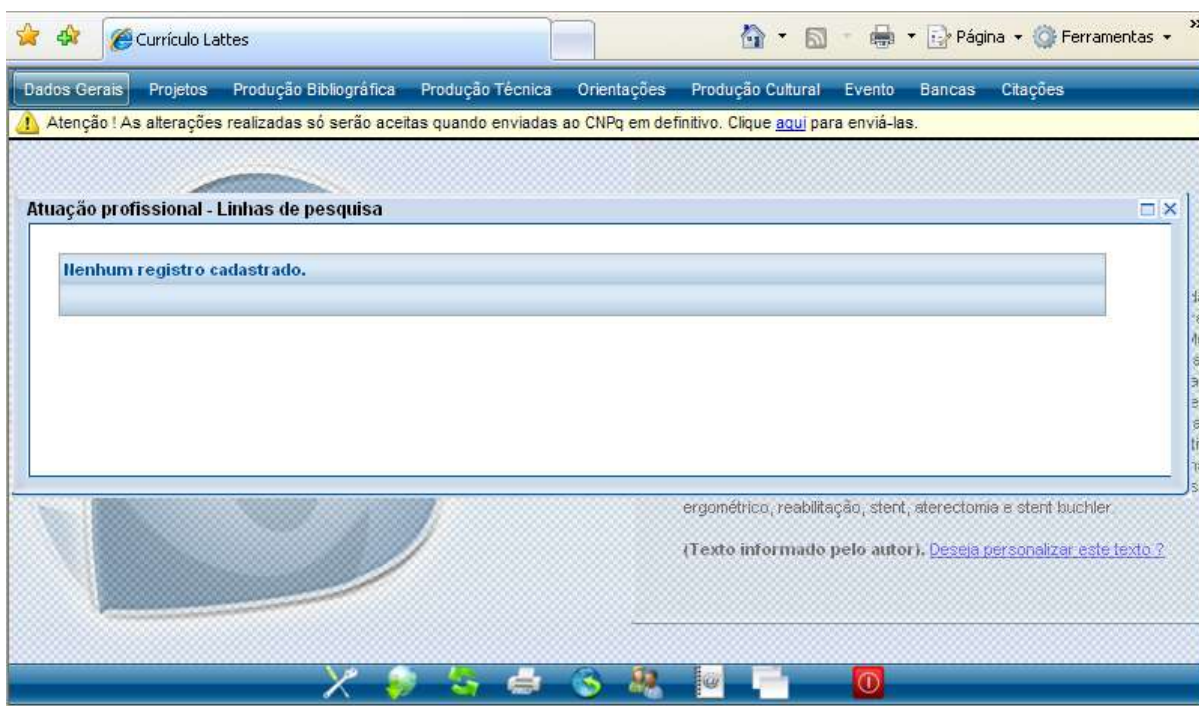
Currículo Lattes

Página ▾ Ferramentas ▾

Dados Gerais Projetos Produção Bibliográfica Produção Técnica Orientações Produção Cultural Evento Bancas Citações

Atenção ! As alterações realizadas só serão aceitas quando enviadas ao CNPq em definitivo. Clique aqui para enviá-las.

Atuação profissional - Linhas de pesquisa

Nenhum registro cadastrado.

ergométrico, reabilitação, stent, aterectomia e stent buchler.

(Texto informado pelo autor). Deseja personalizar este texto ?